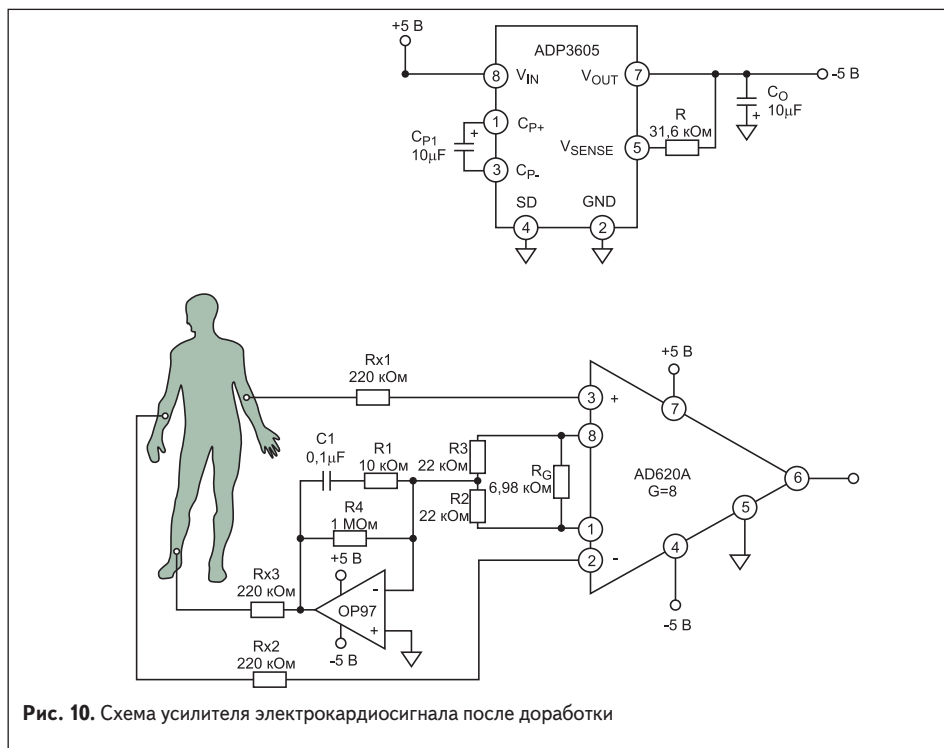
+5 В
ADP3605
8 $V_{IN}$
$V_{OUT}$ 7
-5 В
$C_O$
10µF
+
1 $C_{P+}$
$C_{P1}$
10µF
+
R
31,6 кОм
$V_{SENSE}$ 5
3 $C_{P-}$
SD
GND
4
2

Rx1
220 кОм
+5 В
3 +
7
8
C1
0,1µF
R1
10 кОм
R3
22 кОм
$R_G$
6,98 кОм
AD620A
G=8
6
R2
22 кОм
5
R4
1 МОм
1
+5 В
2 -
4
Rx3
220 кОм
-
OP97
+
-5 В
-5 В
Rx2
220 кОм

**Рис. 10.** Схема усилителя электрокардиосигнала после доработки